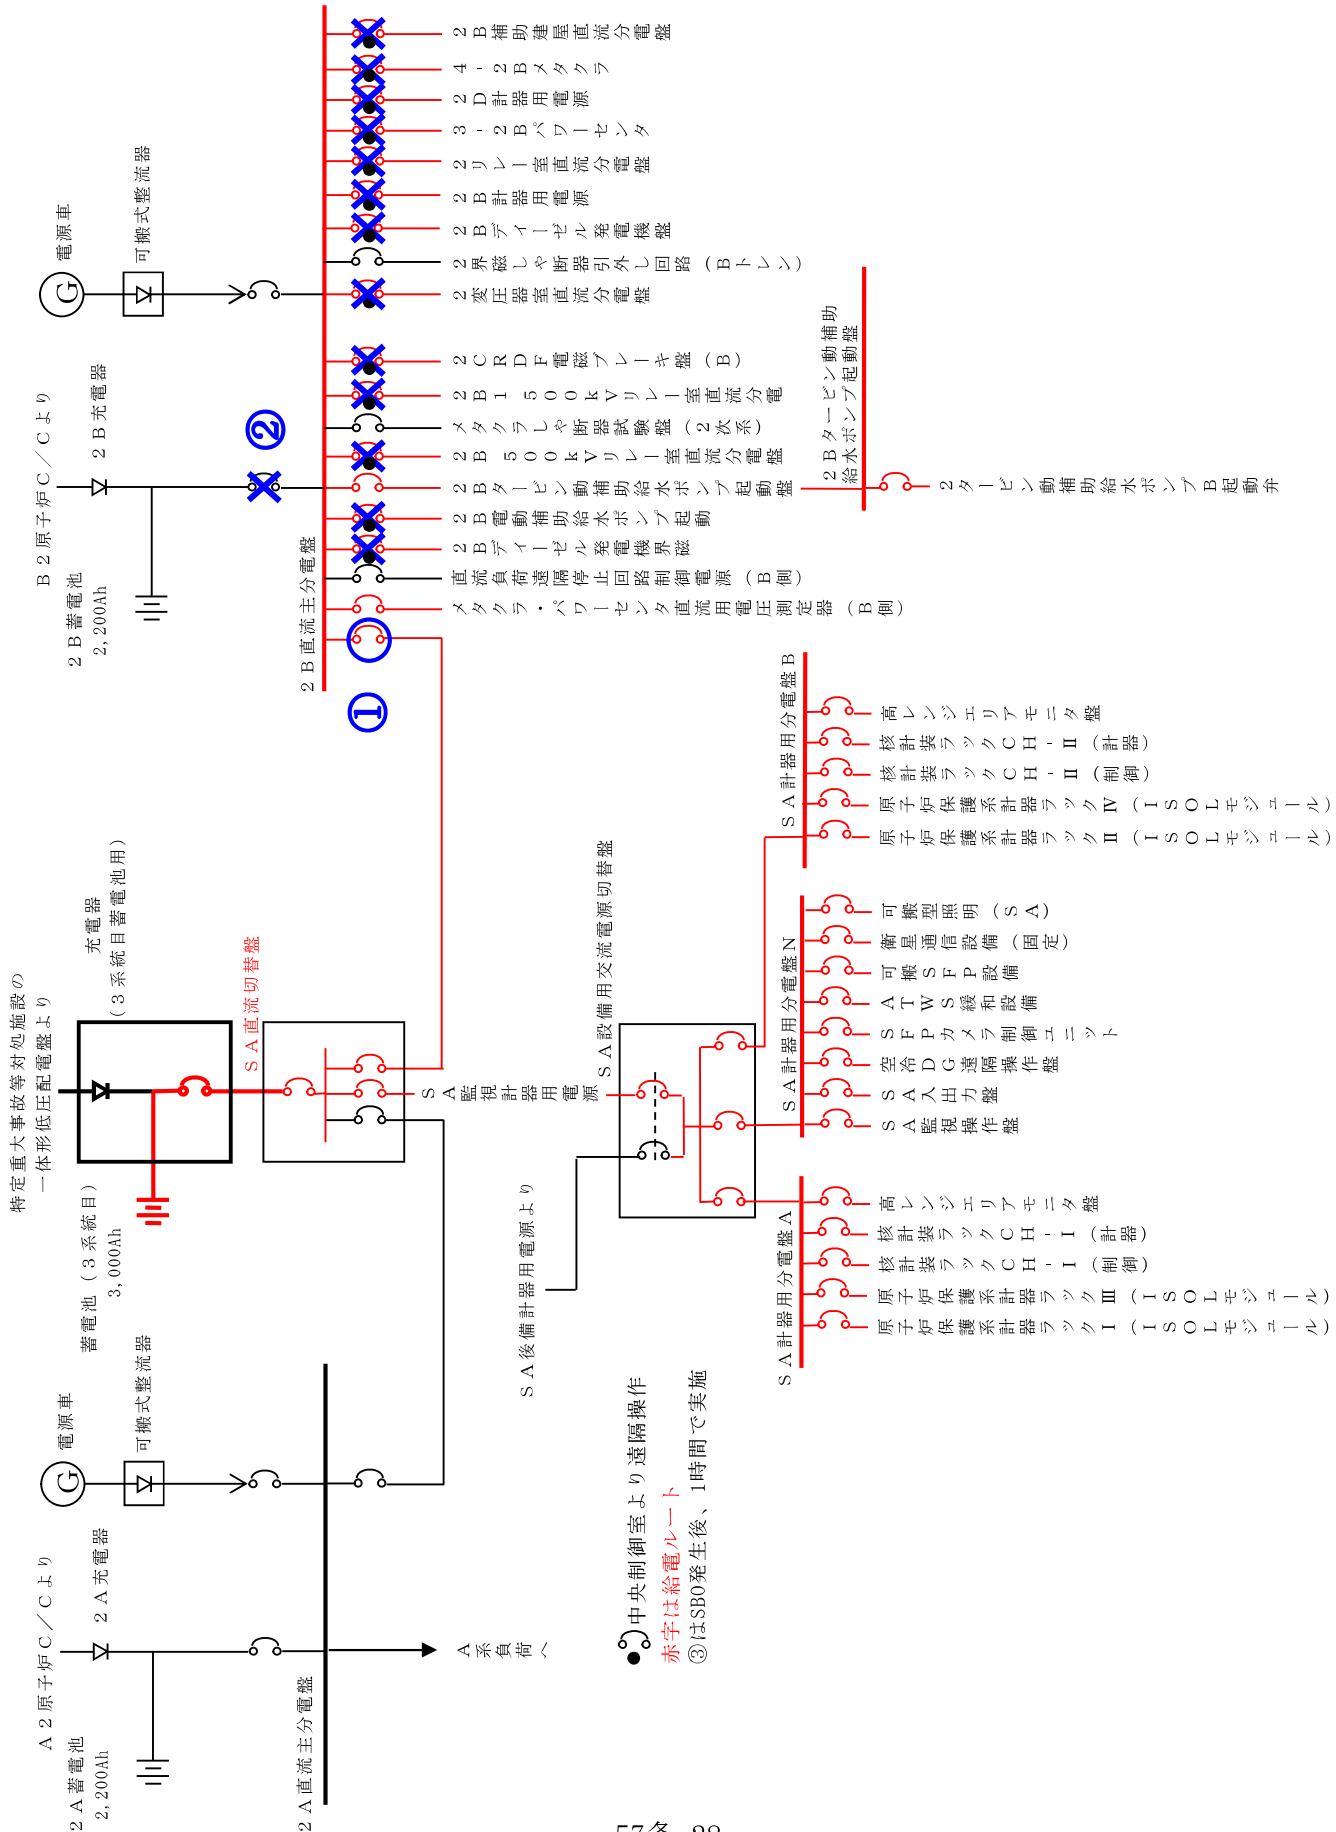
電源車
可搬式整流器
B２原子炉Ｃ／Ｃより
２Ｂ充電器
２Ｂ蓄電池
2,200Ah
②
２Ｂ直流主分電盤
①
２Ｂ補助建屋直流分電盤
４－２Ｂメタクラ
２Ｄ計器用電源
３－２Ｂパワーセンタ
２リレー室直流分電盤
２Ｂ計器用電源
２Ｂディーゼル発電機盤
２界磁しゃ断器引外し回路（Ｂトレン）
２変圧器室直流分電盤
２ＣＲＤＦ電磁ブレーキ盤（Ｂ）
２Ｂ１５００ｋＶリレー室直流分電
メタクラしゃ断器試験盤（２次系）
２Ｂ５００ｋＶリレー室直流分電盤
２Ｂタービン動補助給水ポンプ起動盤
２Ｂ電動補助給水ポンプ起動
２Ｂディーゼル発電機界磁
直流負荷遠隔停止回路制御電源（Ｂ側）
メタクラ・パワーセンタ直流用電圧測定器（Ｂ側）
２Ｂタービン動補助給水ポンプ起動盤
２タービン動補助給水ポンプＢ起動弁
特定重大事故等対処施設の一体形低圧配電盤より
充電器（３系統目蓄電池用）
蓄電池（３系統目）
3,000Ah
ＳＡ直流切替盤
ＳＡ監視計器用電源
ＳＡ設備用交流電源切替盤
ＳＡ後備計器用電源より
ＳＡ計器用分電盤Ｂ
高レンジエリアモニタ盤
核計装ラックＣＨ－Ⅱ（計器）
核計装ラックＣＨ－Ⅱ（制御）
原子炉保護系計器ラックⅣ（ＩＳＯＬモジュール）
原子炉保護系計器ラックⅡ（ＩＳＯＬモジュール）
ＳＡ計器用分電盤Ｎ
可搬型照明（ＳＡ）
衛星通信設備（固定）
可搬ＳＦＰ設備
ＡＴＷＳ緩和設備
ＳＦＰカメラ制御ユニット
空冷ＤＧ遠隔操作盤
ＳＡ入出力盤
ＳＡ監視操作盤
ＳＡ計器用分電盤Ａ
高レンジエリアモニタ盤
核計装ラックＣＨ－Ⅰ（計器）
核計装ラックＣＨ－Ⅰ（制御）
原子炉保護系計器ラックⅢ（ＩＳＯＬモジュール）
原子炉保護系計器ラックⅠ（ＩＳＯＬモジュール）
電源車
可搬式整流器
Ａ２原子炉Ｃ／Ｃより
２Ａ充電器
２Ａ蓄電池
2,200Ah
２Ａ直流主分電盤
Ａ系負荷へ
中央制御室より遠隔操作
赤字は給電ルート
③はSBO発生後、1時間で実施
57条-22